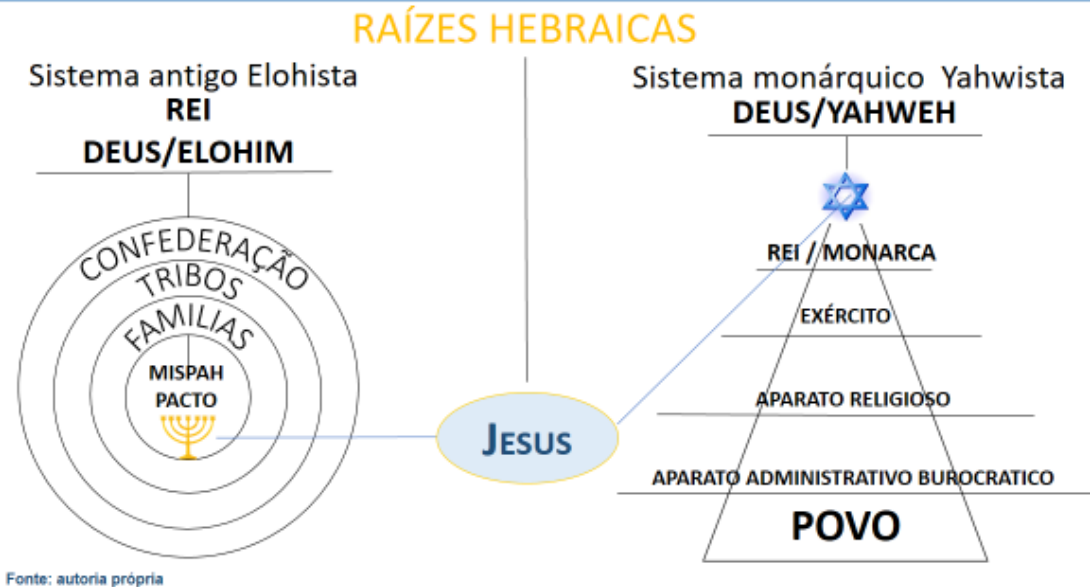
RAÍZES HEBRAICAS

Sistema antigo Elohista
REI
DEUS/ELOHIM

CONFEDERAÇÃO
TRIBOS
FAMILIAS
MISPAH
PACTO

JESUS

Sistema monárquico Yahwista
DEUS/YAHWEH

REI / MONARCA
EXÉRCITO
APARATO RELIGIOSO
APARATO ADMINISTRATIVO BUROCRATICO
POVO

Fonte: autoria própria